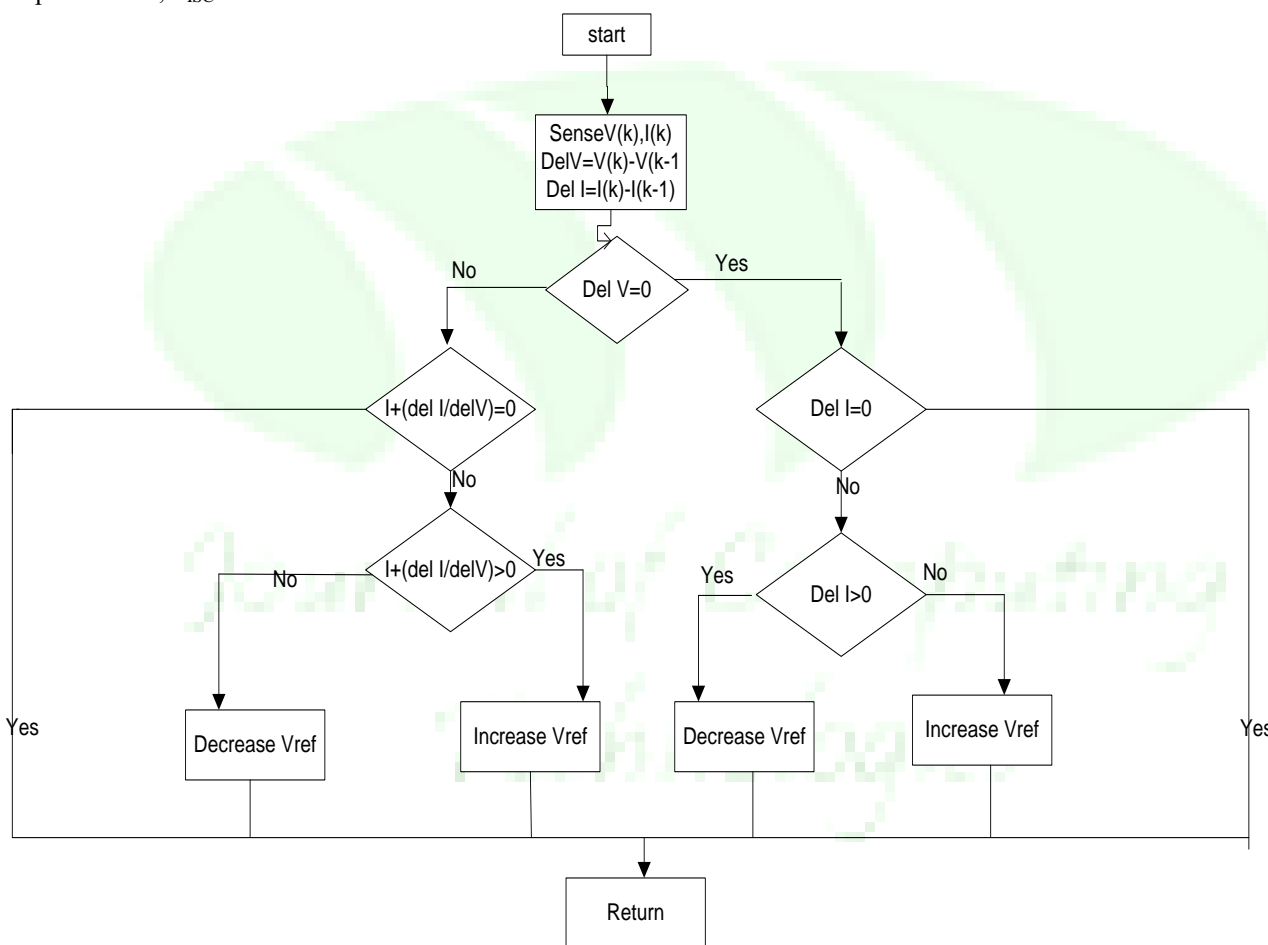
start

SenseV(k),I(k)
DelV=V(k)-V(k-1
Del I=I(k)-I(k-1)

No

Del V=0

Yes

I+(del I/delV)=0

Del I=0

No

No

I+(del I/delV)>0

Yes

No

Yes

Del I>0

No

Yes

Decrease Vref

Increase Vref

Decrease Vref

Increase Vref

Yes

Return